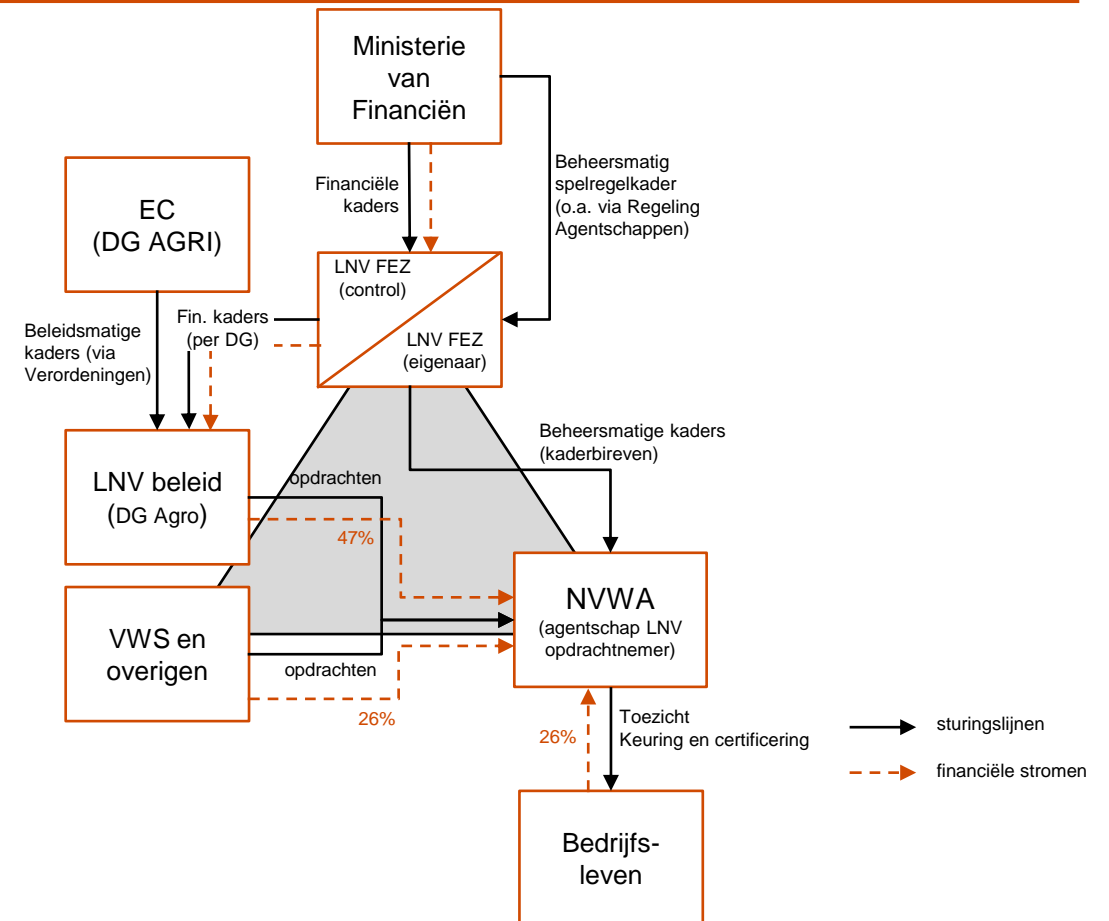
Ministerie van Financiën

Financiële kaders

Beheersmatig spelregelkader (o.a. via Regeling Agentschappen)

EC (DG AGRI)

LNV FEZ (control)

LNV FEZ (eigenaar)

Beleidsmatige kaders (via Verordeningen)

Fin. kaders (per DG)

Beheersmatige kaders (kaderbireven)

LNV beleid (DG Agro)

opdrachten

47%

NVWA (agentschap LNV opdrachtnemer)

VWS en overigen

opdrachten

26%

Toezicht Keuring en certificering

26%

sturingslijnen

financiële stromen

Bedrijfsleven